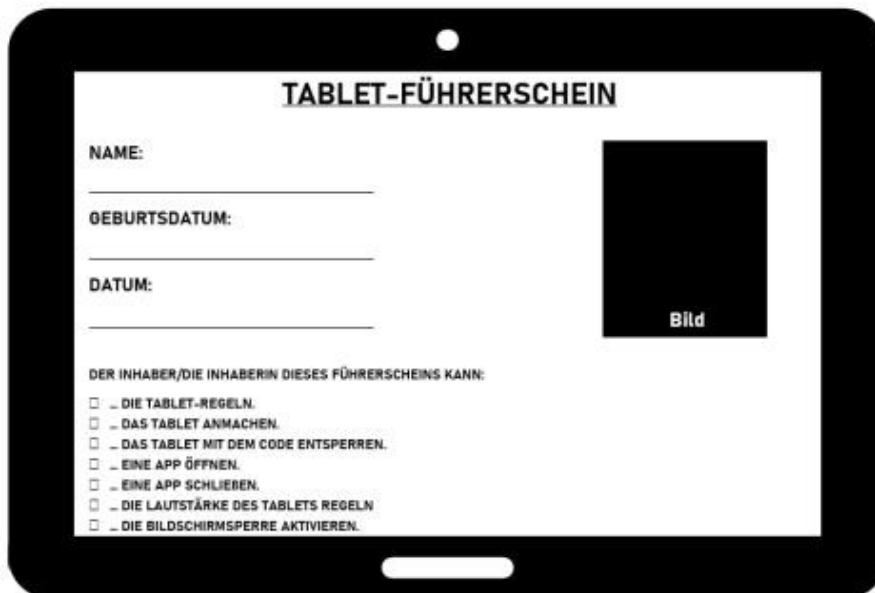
TABLET-FÜHRERSCHEIN

NAME:

GEBURTSDATUM:

DATUM:

Bild

DER INHABER/DIE INHABERIN DIESES FÜHRERSCHEINS KANN:

☐ … DIE TABLET-REGELN.
☐ … DAS TABLET ANMACHEN.
☐ … DAS TABLET MIT DEM CODE ENTSPERREN.
☐ … EINE APP ÖFFNEN.
☐ … EINE APP SCHLIEßEN.
☐ … DIE LAUTSTÄRKE DES TABLETS REGELN
☐ … DIE BILDSCHIRMSPERRE AKTIVIEREN.